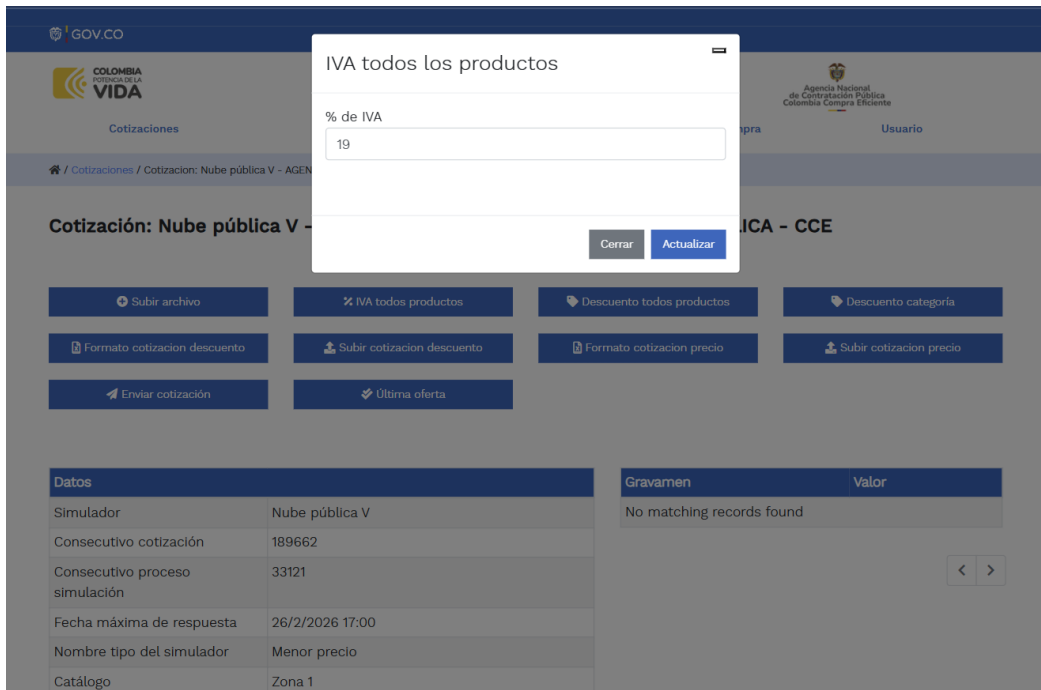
GOV.CO

COLOMBIA POTENCIA DE LA VIDA

Agencia Nacional de Contratación Pública Colombia Compra Eficiente

Cotizaciones

mpra

Usuario

/ Cotizaciones / Cotizacion: Nube pública V - AGEN

Cotización: Nube pública V -

ICA - CCE

IVA todos los productos

% de IVA

19

Cerrar

Actualizar

Subir archivo

IVA todos productos

Descuento todos productos

Descuento categoría

Formato cotizacion descuento

Subir cotizacion descuento

Formato cotizacion precio

Subir cotizacion precio

Enviar cotización

Última oferta

| Datos | |
|---|---|
| Simulador | Nube pública V |
| Consecutivo cotización | 189662 |
| Consecutivo proceso simulación | 33121 |
| Fecha máxima de respuesta | 26/2/2026 17:00 |
| Nombre tipo del simulador | Menor precio |
| Catálogo | Zona 1 |

| Gravamen | Valor |
|---|---|
| No matching records found | |

< >